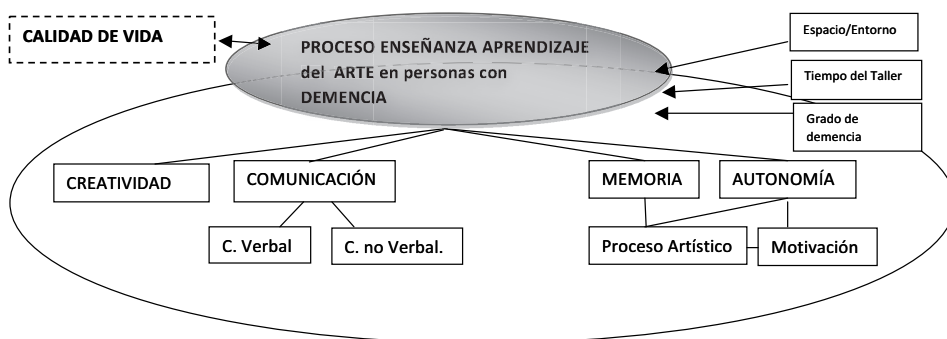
CALIDAD DE VIDA

PROCESO ENSEÑANZA APRENDIZAJE del ARTE en personas con DEMENCIA

Espacio/Entorno

Tiempo del Taller

Grado de demencia

CREATIVIDAD

COMUNICACIÓN

MEMORIA

AUTONOMÍA

C. Verbal

C. no Verbal.

Proceso Artístico

Motivación